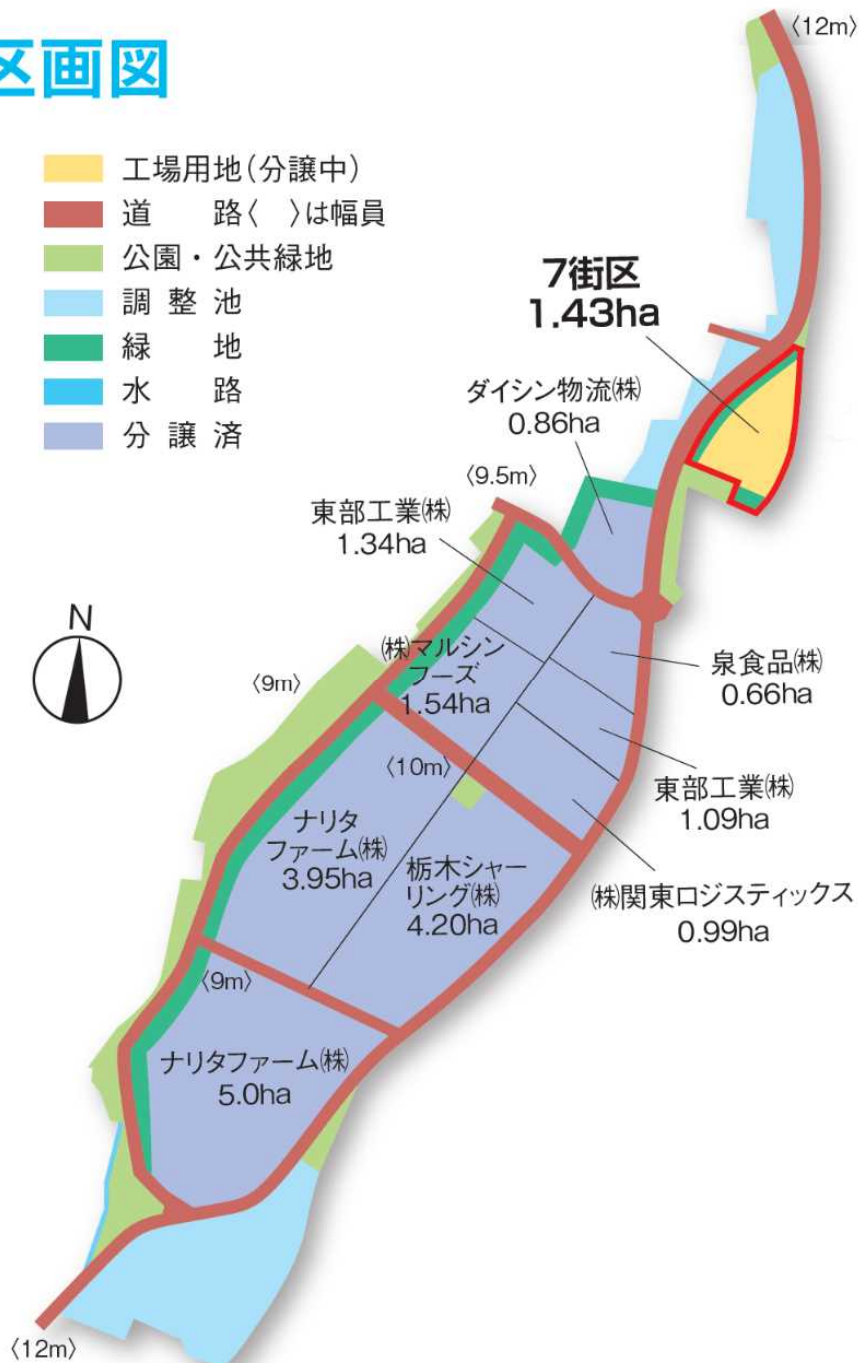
区画図

〈12m〉

工場用地(分譲中)
道　　路〈　〉は幅員
公園・公共緑地
調 整 池
緑　　地
水　　路
分 譲 済

7街区
1.43ha

ダイシン物流㈱
0.86ha

〈9.5m〉

東部工業㈱
1.34ha

N

〈9m〉

㈱マルシンフーズ
1.54ha

泉食品㈱
0.66ha

〈10m〉

東部工業㈱
1.09ha

ナリタファーム㈱
3.95ha

栃木シャーリング㈱
4.20ha

㈱関東ロジスティックス
0.99ha

〈9m〉

ナリタファーム㈱
5.0ha

〈12m〉